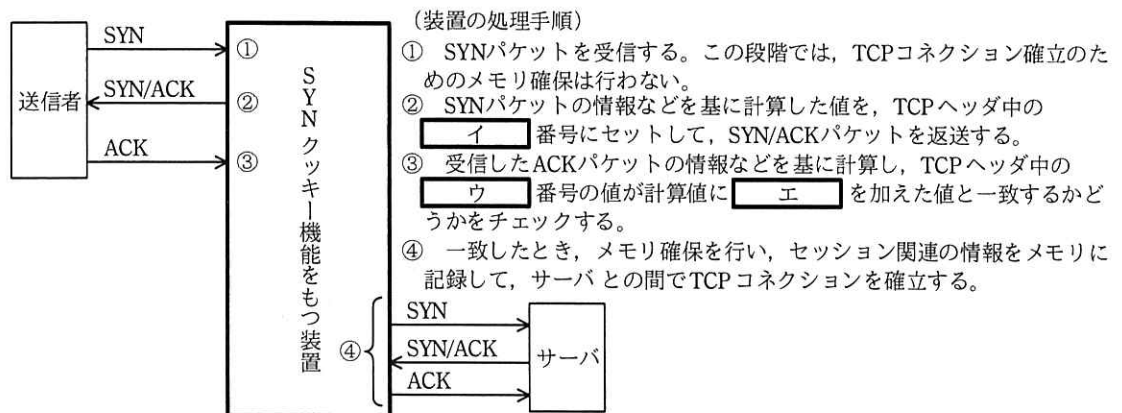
送信者
SYN
SYN/ACK
ACK
①
②
③
SYNクッキー機能をもつ装置
④
SYN
SYN/ACK
ACK
サーバ

〔装置の処理手順〕
① SYNパケットを受信する。この段階では，TCPコネクション確立のためのメモリ確保は行わない。
② SYNパケットの情報などを基に計算した値を，TCPヘッダ中の イ 番号にセットして，SYN/ACKパケットを返送する。
③ 受信したACKパケットの情報などを基に計算し，TCPヘッダ中の ウ 番号の値が計算値に エ を加えた値と一致するかどうかをチェックする。
④ 一致したとき，メモリ確保を行い，セッション関連の情報をメモリに記録して，サーバ との間でTCPコネクションを確立する。